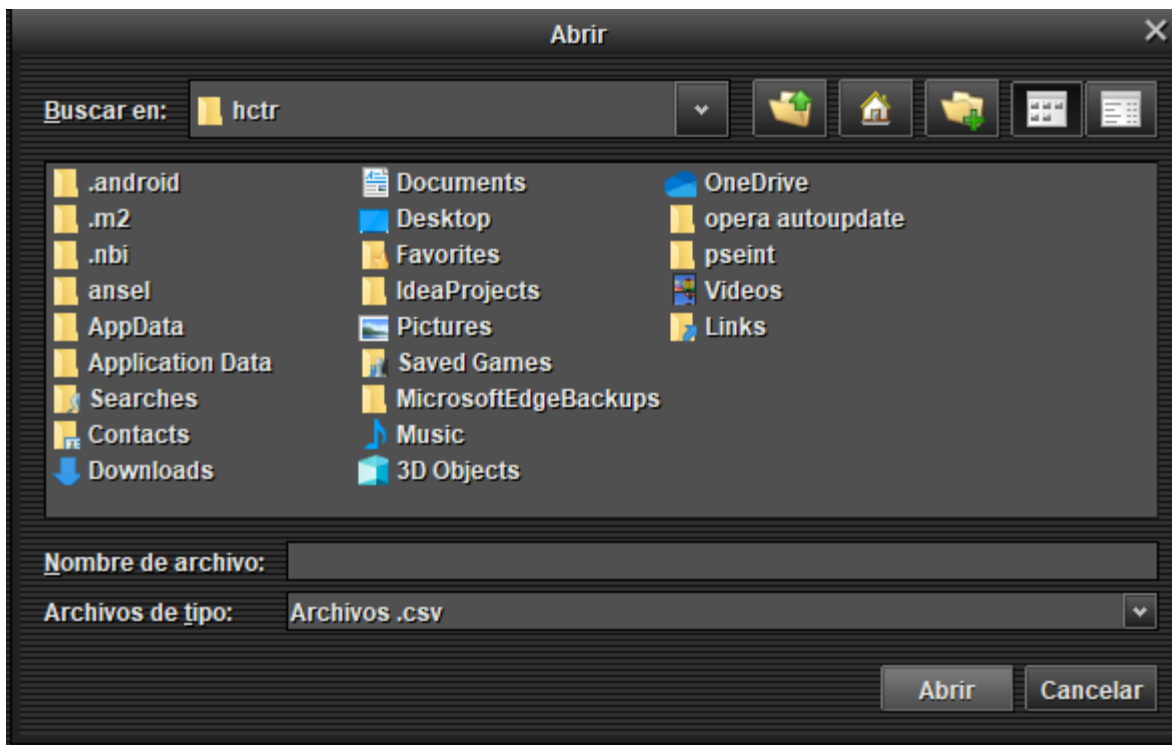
Abrir

Buscar en: hctr

.android
.m2
.nbi
ansel
AppData
Application Data
Searches
Contacts
Downloads

Documents
Desktop
Favorites
IdeaProjects
Pictures
Saved Games
MicrosoftEdgeBackups
Music
3D Objects

OneDrive
opera autoupdate
pseint
Videos
Links

Nombre de archivo:
Archivos de tipo: Archivos .csv

Abrir Cancelar